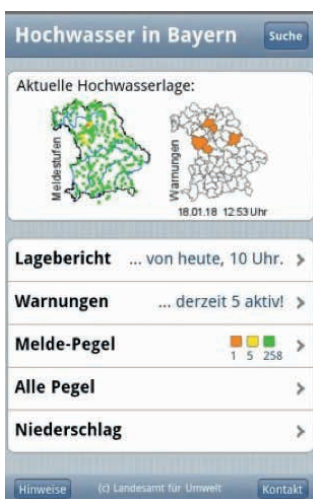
Hochwasser in Bayern
Suche

Aktuelle Hochwasserlage:

Meldestufen
Warnungen
18.01.18 12:53 Uhr

Lagebericht ... von heute, 10 Uhr. >

Warnungen ... derzeit 5 aktiv! >

Melde-Pegel 1 5 258 >

Alle Pegel >

Niederschlag >

Hinweise (c) Landesamt für Umwelt Kontakt